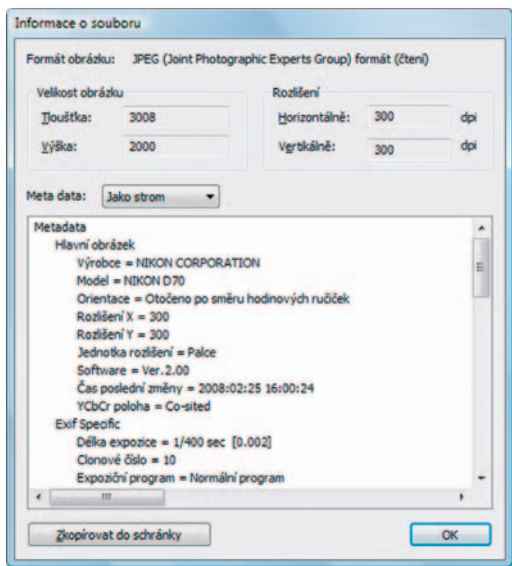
Informace o souboru

Formát obrázku: JPEG (Joint Photographic Experts Group) formát (čtení)

Velikost obrázku
Tloušťka: 3008
Výška: 2000

Rozlišení
Horizontálně: 300 dpi
Vertikálně: 300 dpi

Meta data: Jako strom

Metadata
Hlavní obrázek
Výrobce = NIKON CORPORATION
Model = NIKON D70
Orientace = Otočeno po směru hodinových ručiček
Rozlišení X = 300
Rozlišení Y = 300
Jednotka rozlišení = Palce
Software = Ver.2.00
Čas poslední změny = 2008:02:25 16:00:24
YCbCr poloha = Co-sited
Exif Specific
Délka expozice = 1/400 sec [0.002]
Clonové číslo = 10
Expoziční program = Normální program

Zkopírovat do schránky
OK